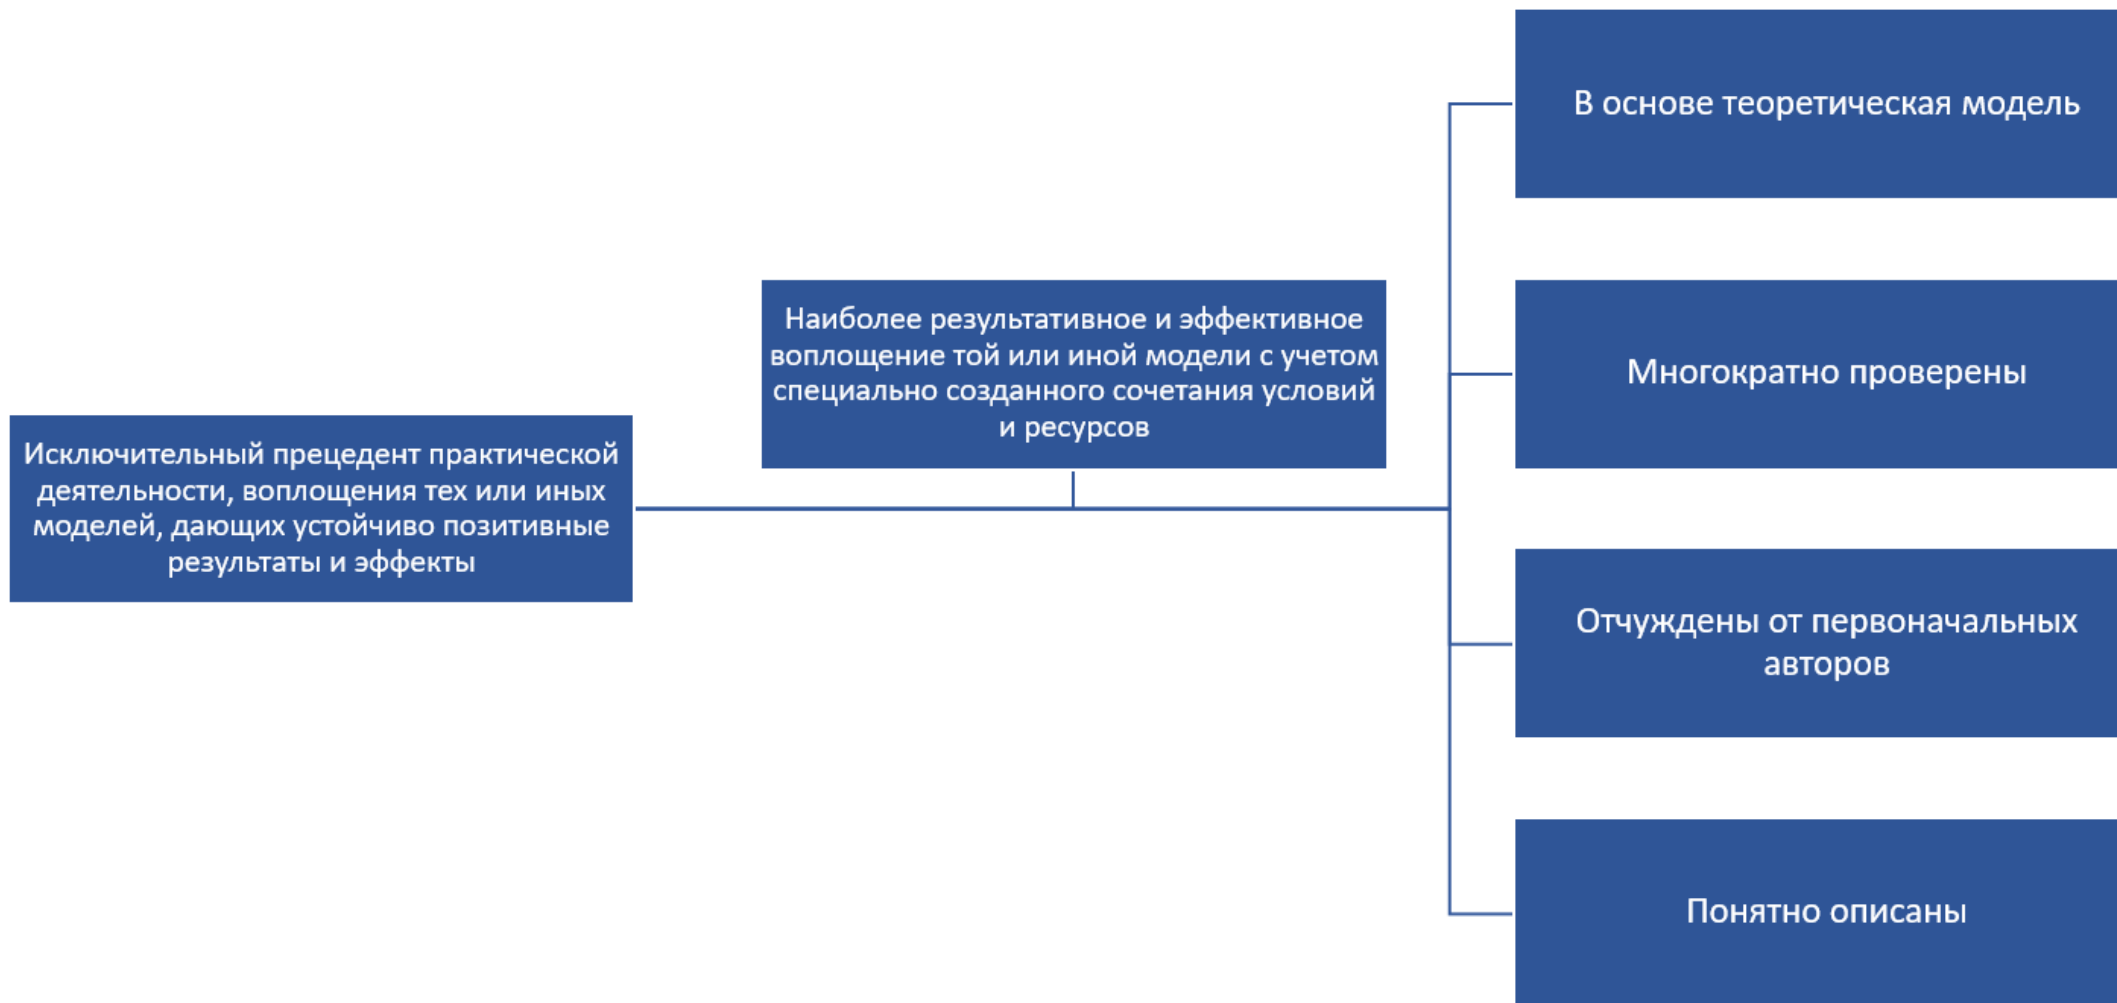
Исключительный прецедент практической деятельности, воплощения тех или иных моделей, дающих устойчиво позитивные результаты и эффекты

Наиболее результативное и эффективное воплощение той или иной модели с учетом специально созданного сочетания условий и ресурсов

В основе теоретическая модель

Многократно проверены

Отчуждены от первоначальных авторов

Понятно описаны